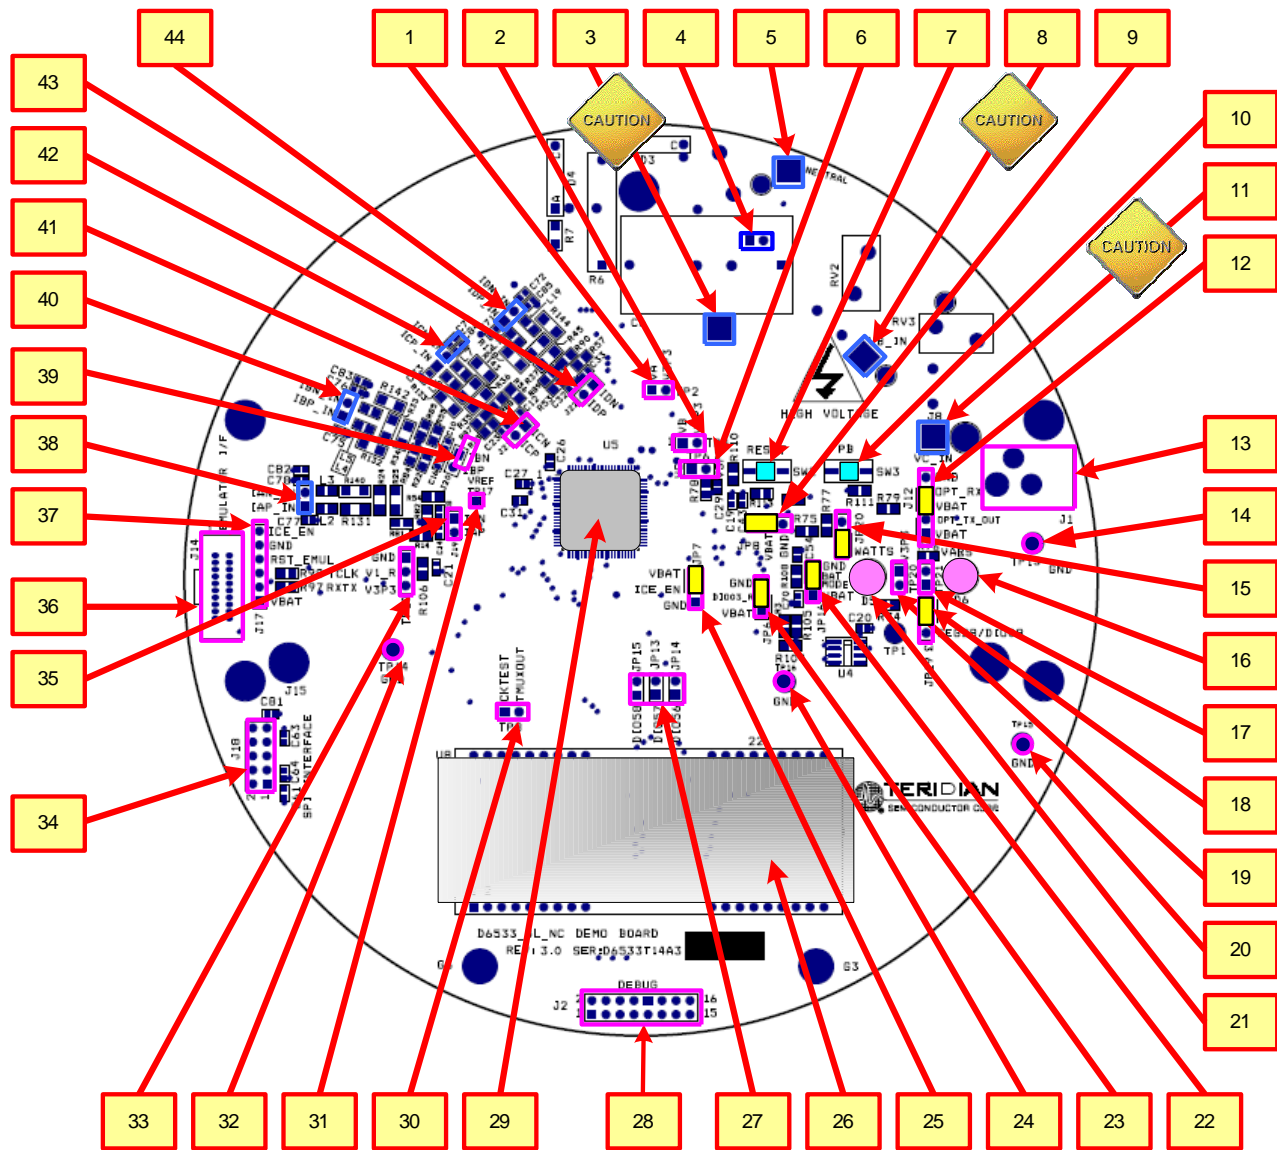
44
1
2
3
4
5
6
7
8
9
43
42
41
40
39
38
37
36
35
34
10
11
12
13
14
15
16
17
18
19
20
21
22
33
32
31
30
29
28
27
26
25
24
23

CAUTION
CAUTION
CAUTION

NEUTRAL
U4
R7
R6
RV2
RV3
HIGH VOLTAGE
U5
RES
SW1
PB
SW3
R79
R110
R75
R77
R111
J8
OPT_RX
VBAT
OPT_TX_OUT
VBAT
J1
TP14
GND
WATTS
VARS
TP1
U4
C20
GND
VBAT
ICE_EN
GND
VBAT
GND
JP7
DIO03
VBAT
EMULATOR I/F
J14
J17
ICE_EN
GND
RST_EMUL
V1_R
V3P3
TCLK
RXTX
VBAT
TP4
GND
J15
C81
J18
SPI INTERFACE
CKTEST
TMUXOUT
TP
JP15
JP13
JP14
U8
22
TERIDIAN
SEMICONDUCTOR CORP
D6533_IL_NC DEMO BOARD
REV: 3.0 SER:D6533T14A3
G4
G3
DEBUG
J2
16
15
VREF
C27
C31
C26
C72
C75
R131
R140
R143
L2
L3
C77
C78
C82
IBN
IBP
ICN
ICP
IAN
IAP
R106
C21
TP15
GND